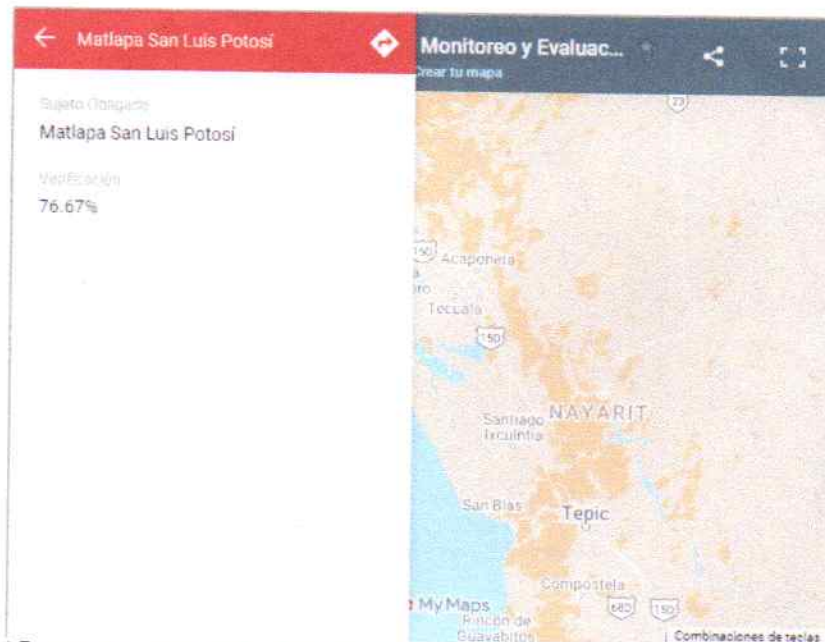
← Matlapa San Luis Potosí

Monitoreo y Evaluac...

Crear tu mapa

Sujeto Obligado

Matlapa San Luis Potosí

Verificación

76.67%

23

150

Acaponeta

Tecuala

150

Santiago Ixcuintla

NAYARIT

San Blas

Tepic

Compostela

My Maps

Rincón de Guayabitos

680

150

Combinaciones de teclas